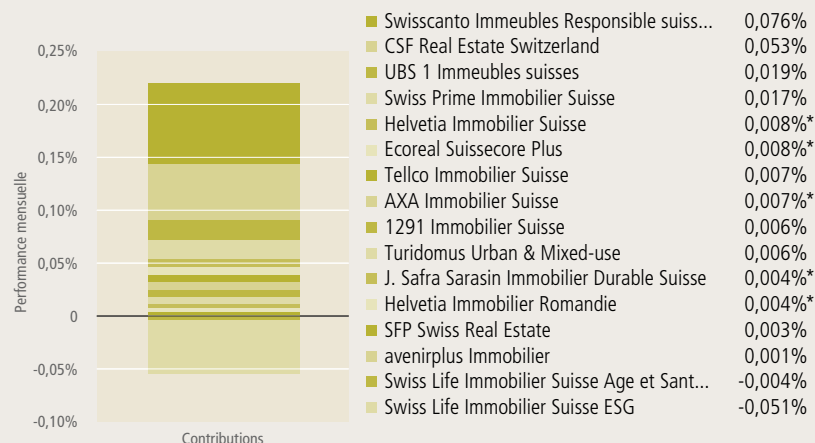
Performance mensuelle

0,25%
0,20%
0,15%
0,10%
0,05%
0
-0,05%
-0,10%

Contributions

| | |
|---|---|
| Swisscanto Immeubles Responsible suiss... | 0,076% |
| CSF Real Estate Switzerland | 0,053% |
| UBS 1 Immeubles suisses | 0,019% |
| Swiss Prime Immobilier Suisse | 0,017% |
| Helvetia Immobilier Suisse | 0,008%* |
| Ecoreal Suissecore Plus | 0,008%* |
| Tellco Immobilier Suisse | 0,007% |
| AXA Immobilier Suisse | 0,007%* |
| 1291 Immobilier Suisse | 0,006% |
| Turidomus Urban & Mixed-use | 0,006% |
| J. Safra Sarasin Immobilier Durable Suisse | 0,004%* |
| Helvetia Immobilier Romandie | 0,004%* |
| SFP Swiss Real Estate | 0,003% |
| avenirplus Immobilier | 0,001% |
| Swiss Life Immobilier Suisse Age et Sant... | -0,004% |
| Swiss Life Immobilier Suisse ESG | -0,051% |